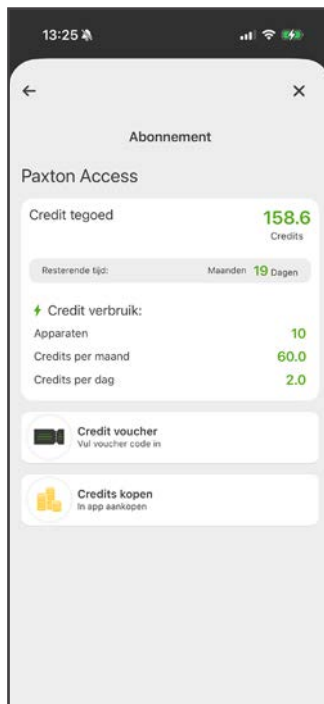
13:25

←

×

Abonnement

Paxton Access

Credit tegoed

158.6
Credits

Resterende tijd: Maanden 19 Dagen

Credit verbruik:

Apparaten 10

Credits per maand 60.0

Credits per dag 2.0

Credit voucher
Vul voucher code in

Credits kopen
In app aankopen